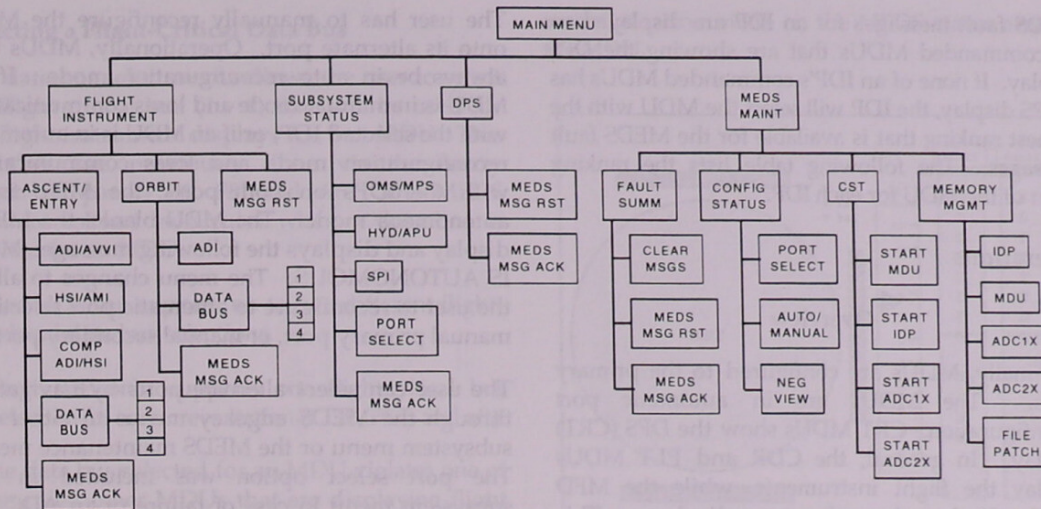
MAIN MENU

FLIGHT INSTRUMENT

SUBSYSTEM STATUS

DPS

MEDS MAINT

ASCENT/ ENTRY

ORBIT

MEDS MSG RST

OMS/MPS

MEDS MSG RST

FAULT SUMM

CONFIG STATUS

CST

MEMORY MGMT

ADI/AVVI

ADI

HYD/APU

MEDS MSG ACK

CLEAR MSGS

PORT SELECT

START MDU

IDP

HSI/AMI

DATA BUS

1

2

3

4

SPI

AUTO/ MANUAL

START IDP

MDU

COMP ADI/HSI

MEDS MSG ACK

PORT SELECT

MEDS MSG RST

ADC1X

DATA BUS

1

2

3

4

MEDS MSG ACK

MEDS MSG ACK

NEG VIEW

START ADC1X

ADC2X

START ADC2X

FILE PATCH

MEDS MSG ACK